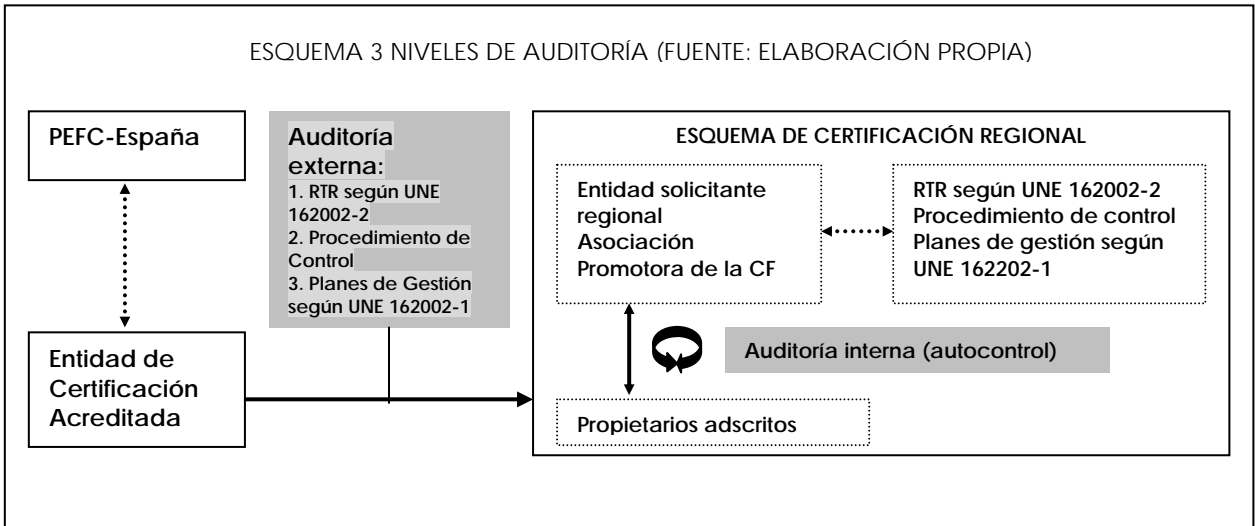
ESQUEMA 3 NIVELES DE AUDITORÍA (FUENTE: ELABORACIÓN PROPIA)

PEFC-España

Auditoría externa:
1. RTR según UNE 162002-2
2. Procedimiento de Control
3. Planes de Gestión según UNE 162002-1

ESQUEMA DE CERTIFICACIÓN REGIONAL

Entidad solicitante regional
Asociación Promotora de la CF

RTR según UNE 162002-2
Procedimiento de control
Planes de gestión según UNE 162202-1

Entidad de Certificación Acreditada

Auditoría interna (autocontrol)

Propietarios adscritos